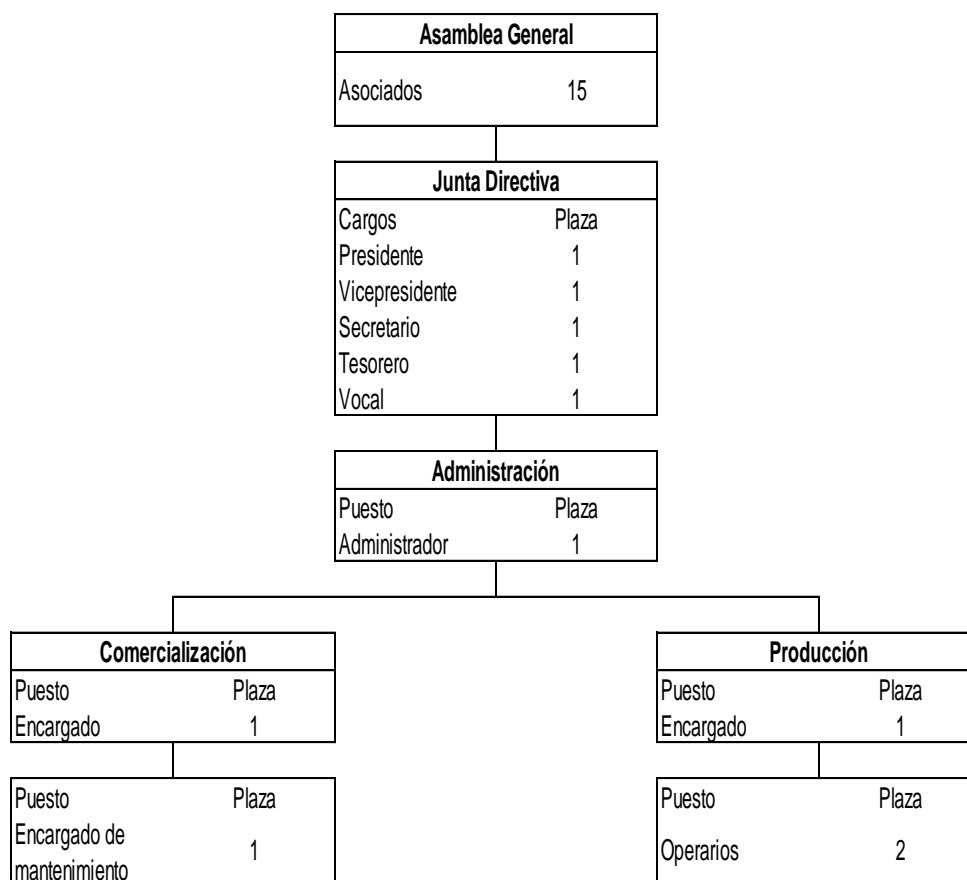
Asamblea General
Asociados 15

Junta Directiva
Cargos Plaza
Presidente 1
Vicepresidente 1
Secretario 1
Tesorero 1
Vocal 1

Administración
Puesto Plaza
Administrador 1

Comercialización
Puesto Plaza
Encargado 1

Puesto Plaza
Encargado de mantenimiento 1

Producción
Puesto Plaza
Encargado 1

Puesto Plaza
Operarios 2